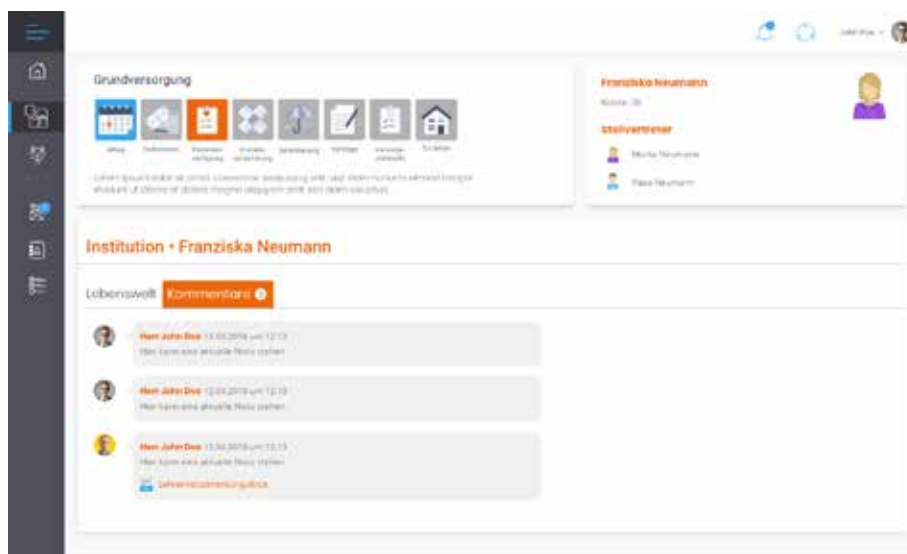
John Doe

Grundversorgung

Alltag Dokumente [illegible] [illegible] Behandlung Verträge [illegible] Zuhause

Lorem ipsum dolor sit amet, consetetur sadipscing elitr, sed diam nonumy eirmod tempor invidunt ut labore et dolore magna aliquyam erat, sed diam voluptua.

Franziska Neumann

Alter: 35

Stellvertreter

Marko Neumann

Hans Neumann

Institution • Franziska Neumann

Lebenswelt Kommentare

Herr John Doe 12.04.2019 um 12:13
Hier kann eine aktuelle Notiz stehen

Herr John Doe 12.04.2019 um 12:13
Hier kann eine aktuelle Notiz stehen

Herr John Doe 12.04.2019 um 12:13
Hier kann eine aktuelle Notiz stehen

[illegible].docx